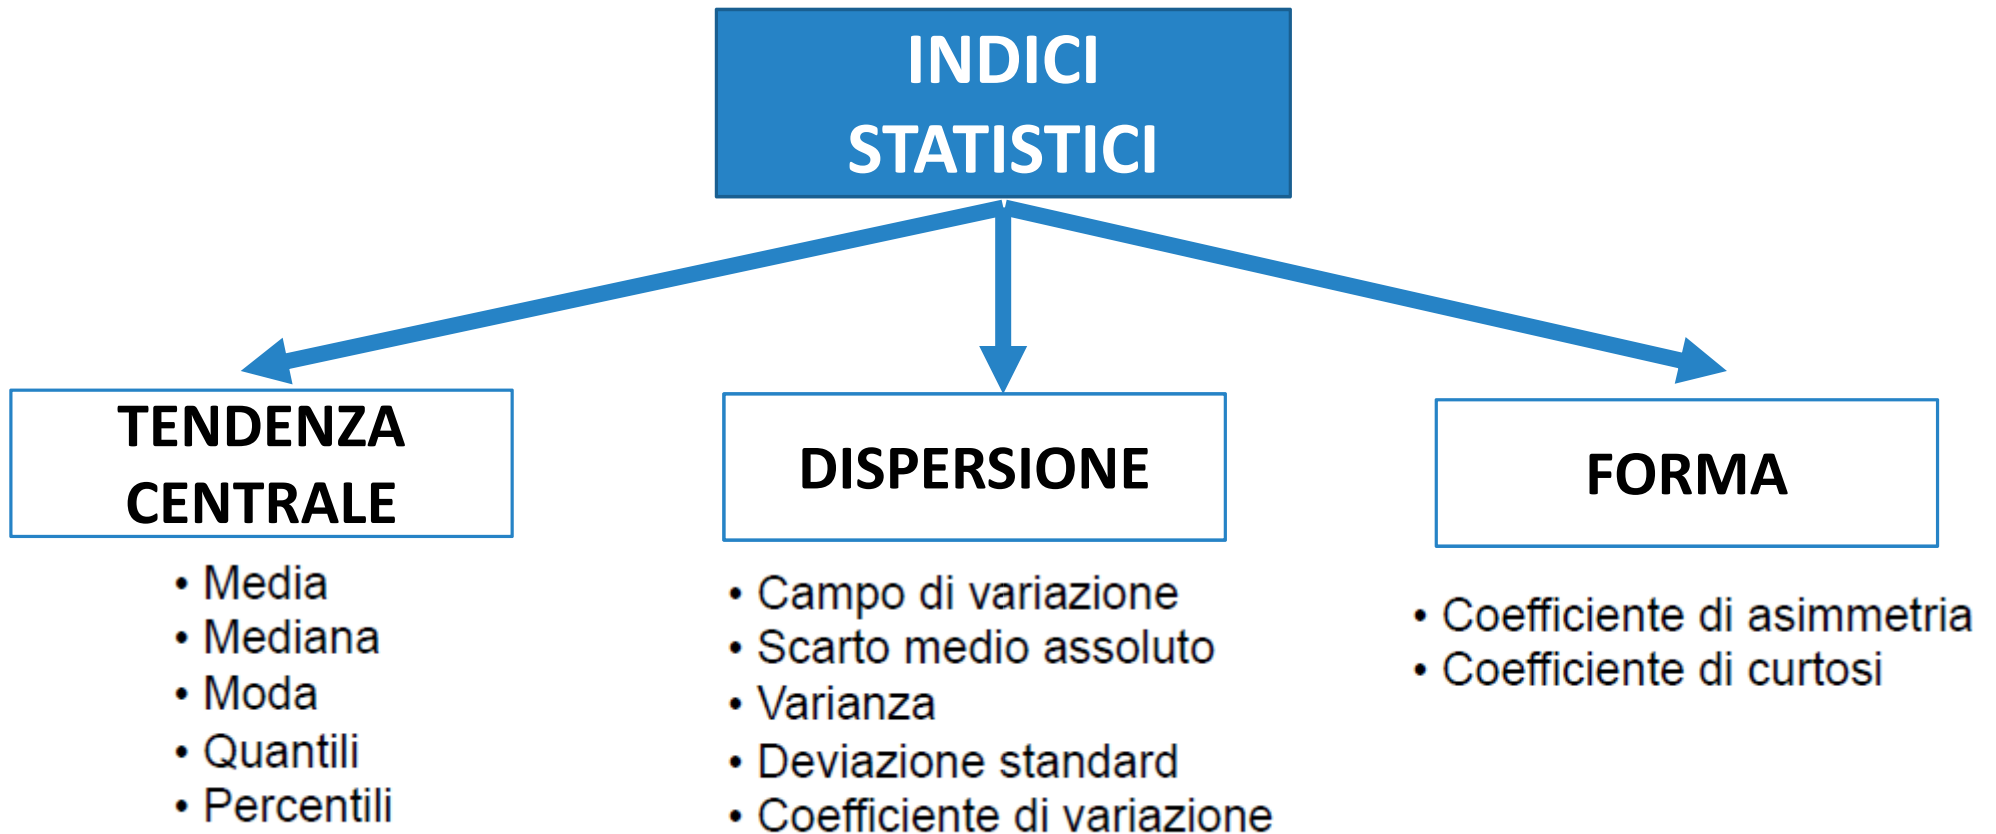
INDICI STATISTICI

TENDENZA CENTRALE
• Media
• Mediana
• Moda
• Quantili
• Percentili

DISPERSIONE
• Campo di variazione
• Scarto medio assoluto
• Varianza
• Deviazione standard
• Coefficiente di variazione

FORMA
• Coefficiente di asimmetria
• Coefficiente di curtosi